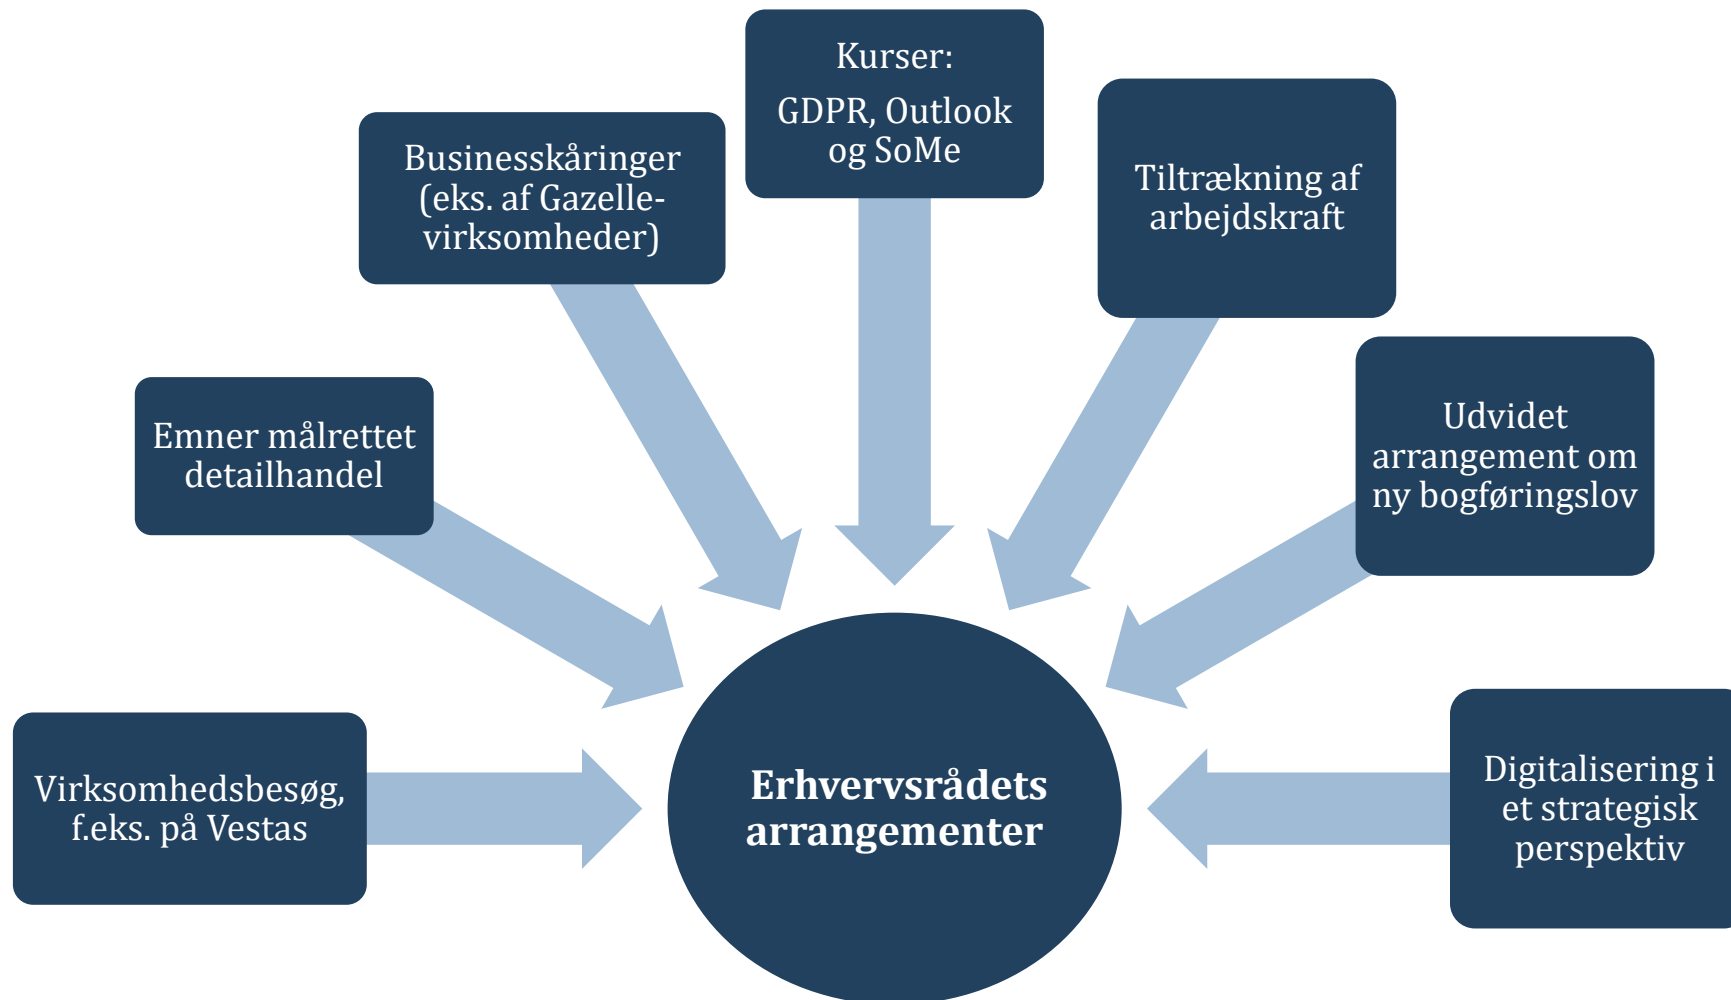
Kurser:
GDPR, Outlook og SoMe

Businesskåringer (eks. af Gazelle-virksomheder)

Tiltrækning af arbejdskraft

Emner målrettet detailhandel

Udvidet arrangement om ny bogføringslov

Virksomhedsbesøg, f.eks. på Vestas

Erhvervsrådets arrangementer

Digitalisering i et strategisk perspektiv